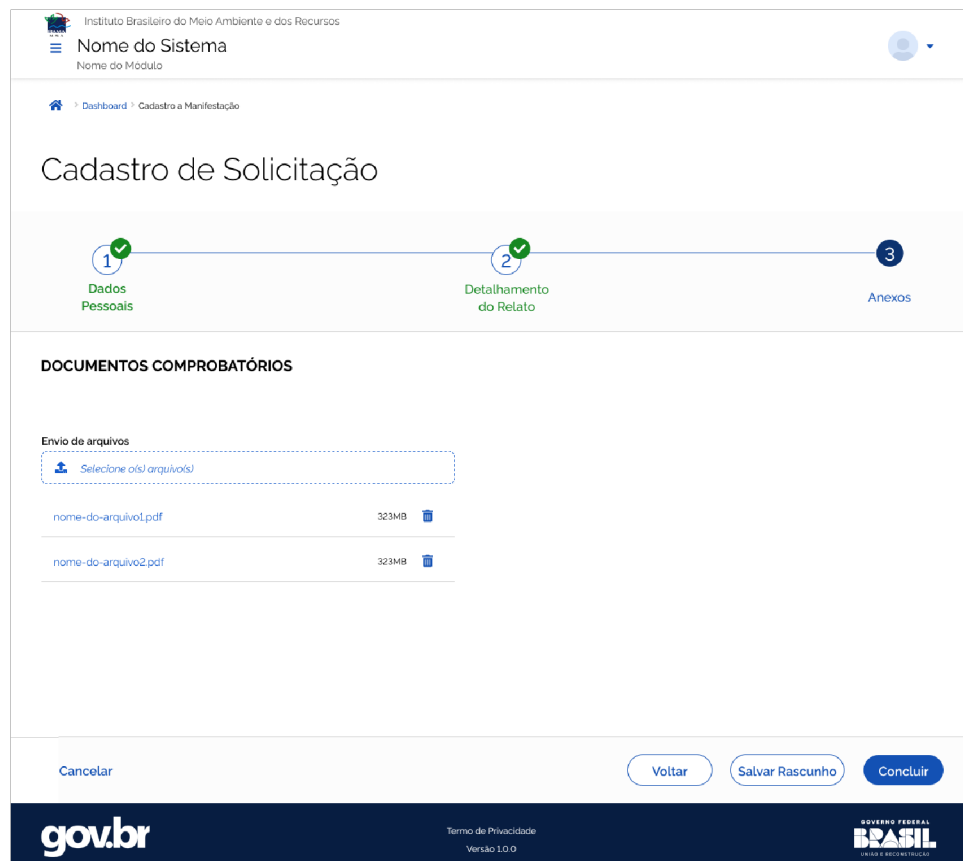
Instituto Brasileiro do Meio Ambiente e dos Recursos

Nome do Sistema
Nome do Módulo

Dashboard > Cadastro a Manifestação

Cadastro de Solicitação

1 Dados Pessoais
2 Detalhamento do Relato
3 Anexos

DOCUMENTOS COMPROBATÓRIOS

Envio de arquivos
Selecione o(s) arquivo(s)

nome-do-arquivo1.pdf 323MB
nome-do-arquivo2.pdf 323MB

Cancelar
Voltar
Salvar Rascunho
Concluir

gov.br
Termo de Privacidade
Versão 1.0.0

GOVERNO FEDERAL
BRASIL
UNIÃO E RECONSTRUÇÃO